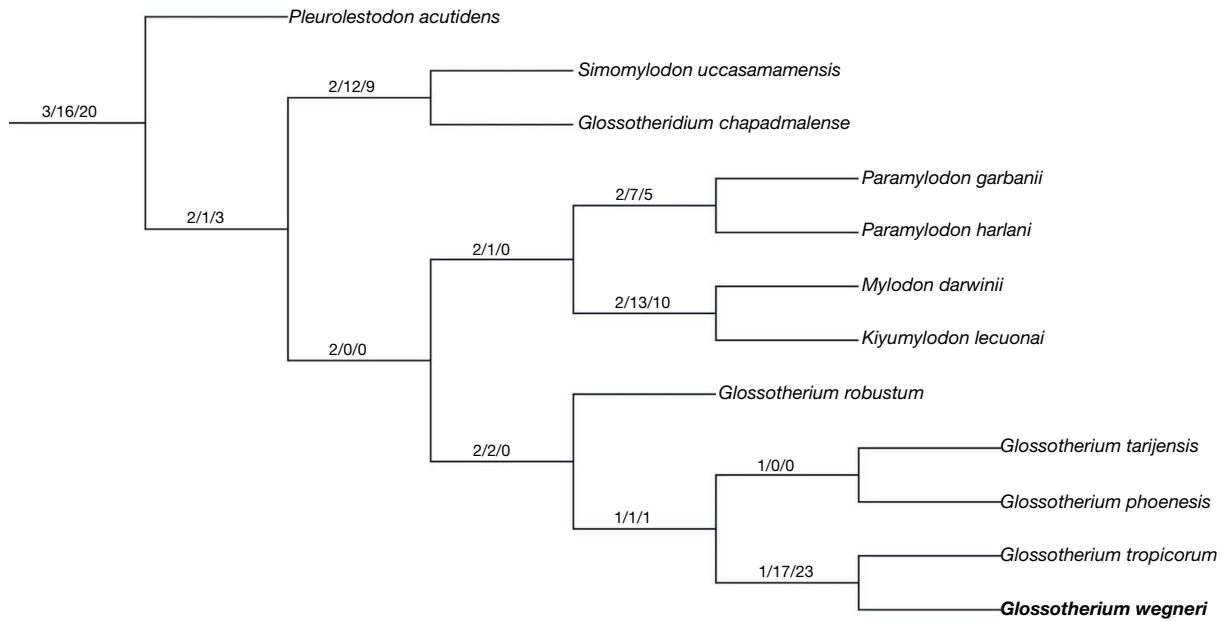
Pleurolestodon acutidens

3/16/20

2/12/9

Simomylodon uccasamamensis

Glossotheridium chapadmalense

2/7/5

Paramylodon garbanii

2/1/3

Paramylodon harlani

2/1/0

Mylodon darwinii

2/13/10

Kiyumylodon lecuonai

2/0/0

Glossotherium robustum

Glossotherium tarijensis

1/0/0

2/2/0

Glossotherium phoenesis

1/1/1

Glossotherium tropicorum

1/17/23

**Glossotherium wegneri**